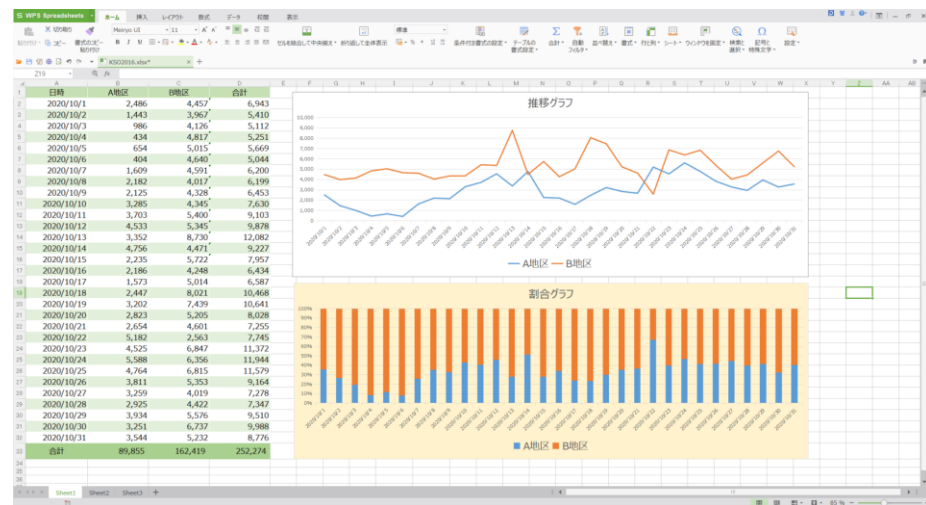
WPS Spreadsheets ホーム 挿入 レイアウト 数式 データ 校閲 表示

切り取り コピー 書式のコピー/貼り付け Meiryo UI 11 セルを結合して中央揃え 折り返して全体表示 標準 条件付き書式の設定 テーブルの書式設定 合計 自動フィルター 並べ替え 書式 行と列 シート ウィンドウ枠を固定 検索と選択 記号と特殊文字 設定

KSO2016.xlsx

Z19

| 日時 | A地区 | B地区 | 合計 |
|---|---|---|---|
| 2020/10/1 | 2,486 | 4,457 | 6,943 |
| 2020/10/2 | 1,443 | 3,967 | 5,410 |
| 2020/10/3 | 986 | 4,126 | 5,112 |
| 2020/10/4 | 434 | 4,817 | 5,251 |
| 2020/10/5 | 654 | 5,015 | 5,669 |
| 2020/10/6 | 404 | 4,640 | 5,044 |
| 2020/10/7 | 1,609 | 4,591 | 6,200 |
| 2020/10/8 | 2,182 | 4,017 | 6,199 |
| 2020/10/9 | 2,125 | 4,328 | 6,453 |
| 2020/10/10 | 3,285 | 4,345 | 7,630 |
| 2020/10/11 | 3,703 | 5,400 | 9,103 |
| 2020/10/12 | 4,533 | 5,345 | 9,878 |
| 2020/10/13 | 3,352 | 8,730 | 12,082 |
| 2020/10/14 | 4,756 | 4,471 | 9,227 |
| 2020/10/15 | 2,235 | 5,722 | 7,957 |
| 2020/10/16 | 2,186 | 4,248 | 6,434 |
| 2020/10/17 | 1,573 | 5,014 | 6,587 |
| 2020/10/18 | 2,447 | 8,021 | 10,468 |
| 2020/10/19 | 3,202 | 7,439 | 10,641 |
| 2020/10/20 | 2,823 | 5,205 | 8,028 |
| 2020/10/21 | 2,654 | 4,601 | 7,255 |
| 2020/10/22 | 5,182 | 2,563 | 7,745 |
| 2020/10/23 | 4,525 | 6,847 | 11,372 |
| 2020/10/24 | 5,588 | 6,356 | 11,944 |
| 2020/10/25 | 4,764 | 6,815 | 11,579 |
| 2020/10/26 | 3,811 | 5,353 | 9,164 |
| 2020/10/27 | 3,259 | 4,019 | 7,278 |
| 2020/10/28 | 2,925 | 4,422 | 7,347 |
| 2020/10/29 | 3,934 | 5,576 | 9,510 |
| 2020/10/30 | 3,251 | 6,737 | 9,988 |
| 2020/10/31 | 3,544 | 5,232 | 8,776 |
| 合計 | 89,855 | 162,419 | 252,274 |

推移グラフ
10,000 9,000 8,000 7,000 6,000 5,000 4,000 3,000 2,000 1,000 0
A地区 B地区

割合グラフ
100% 90% 80% 70% 60% 50% 40% 30% 20% 10% 0%
A地区 B地区

Sheet1 Sheet2 Sheet3 +
85 %